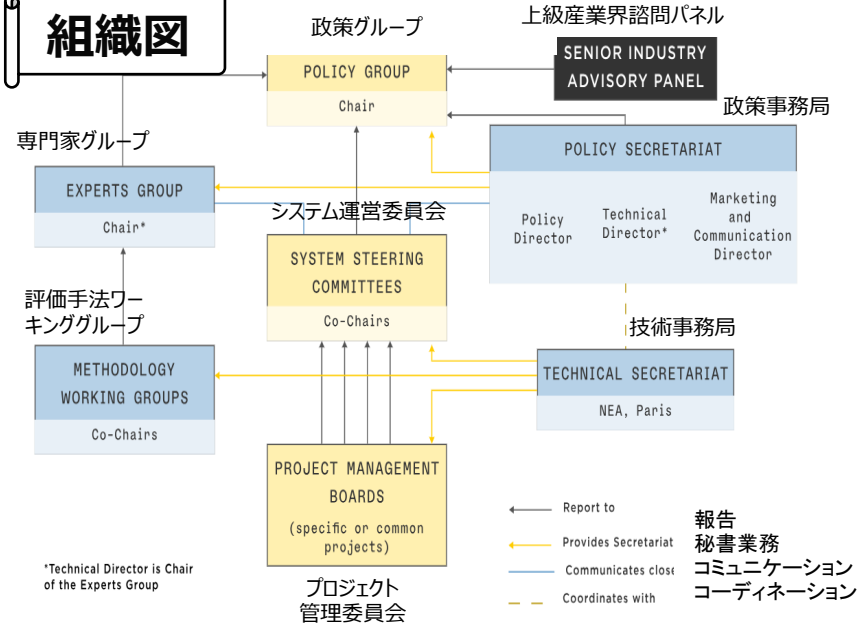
組織図

政策グループ

POLICY GROUP

Chair

上級産業界諮問パネル

SENIOR INDUSTRY ADVISORY PANEL

政策事務局

POLICY SECRETARIAT

Policy Director

Technical Director*

Marketing and Communication Director

専門家グループ

EXPERTS GROUP

Chair*

システム運営委員会

SYSTEM STEERING COMMITTEES

Co-Chairs

評価手法ワーキンググループ

METHODOLOGY WORKING GROUPS

Co-Chairs

技術事務局

TECHNICAL SECRETARIAT

NEA, Paris

PROJECT MANAGEMENT BOARDS

(specific or common projects)

プロジェクト管理委員会

*Technical Director is Chair of the Experts Group

Report to

Provides Secretariat

Communicates close

Coordinates with

報告
秘書業務
コミュニケーション
コーディネーション